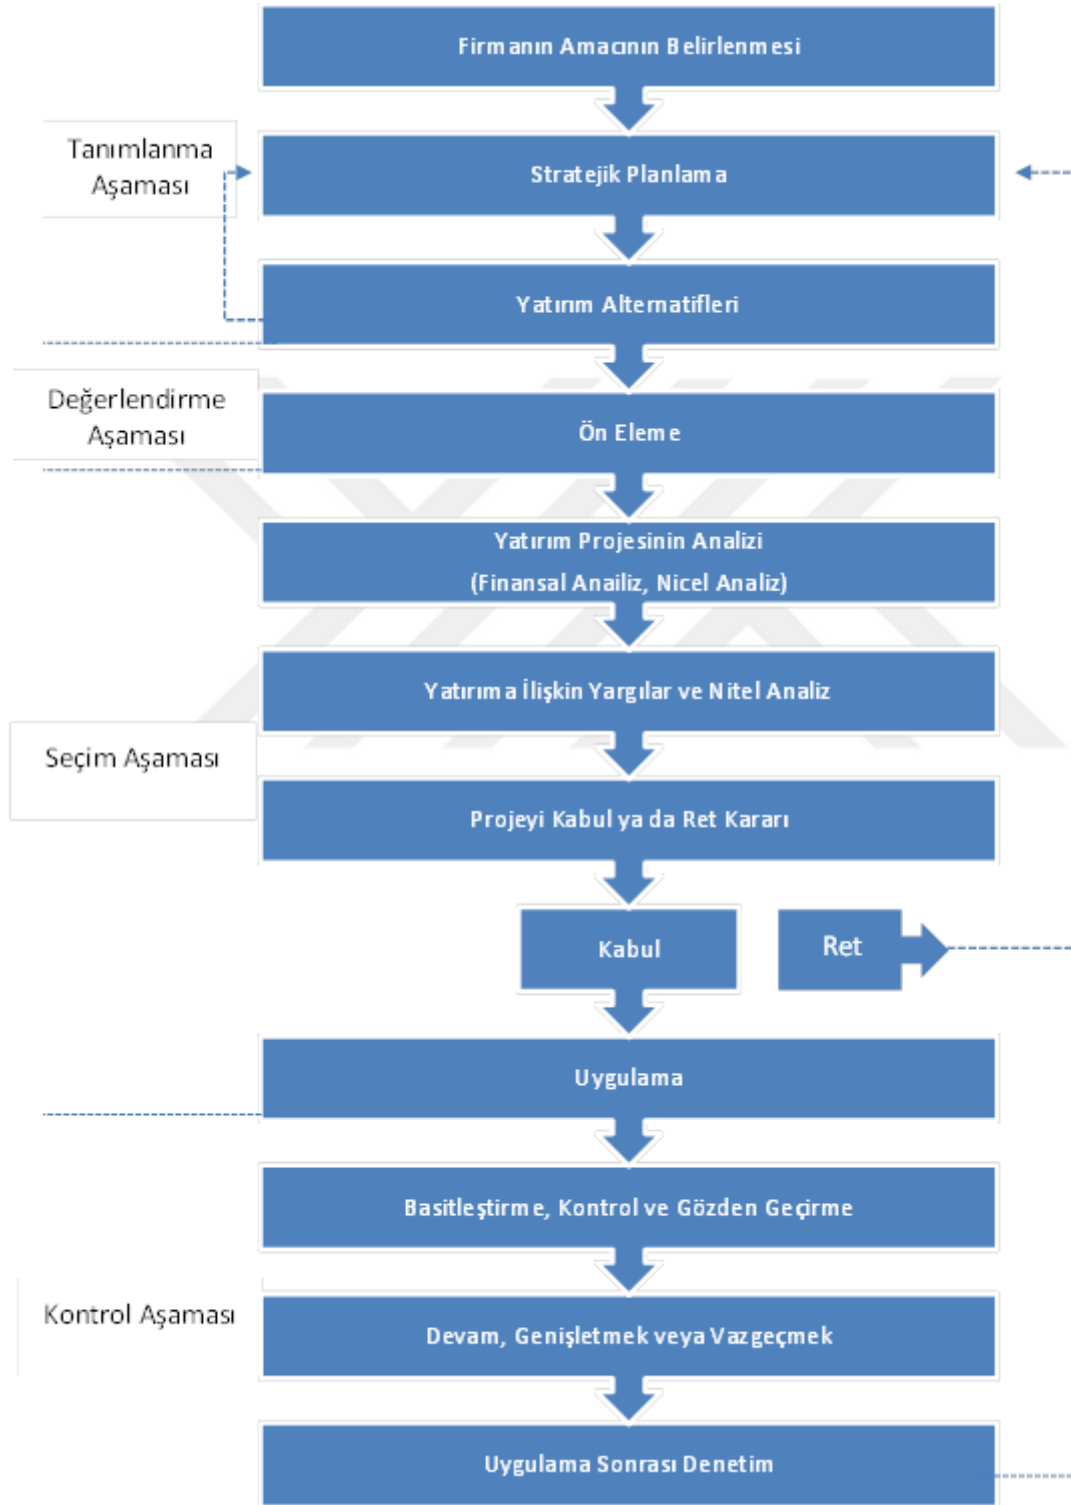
Firmanın Amacının Belirlenmesi

Tanımlanma Aşaması

Stratejik Planlama

Yatırım Alternatifleri

Değerlendirme Aşaması

Ön Eleme

Yatırım Projesinin Analizi (Finansal Anailiz, Nicel Analiz)

Yatırıma İlişkin Yargılar ve Nitel Analiz

Seçim Aşaması

Projeyi Kabul ya da Ret Kararı

Kabul

Ret

Uygulama

Basitleştirme, Kontrol ve Gözden Geçirme

Kontrol Aşaması

Devam, Genişletmek veya Vazgeçmek

Uygulama Sonrası Denetim